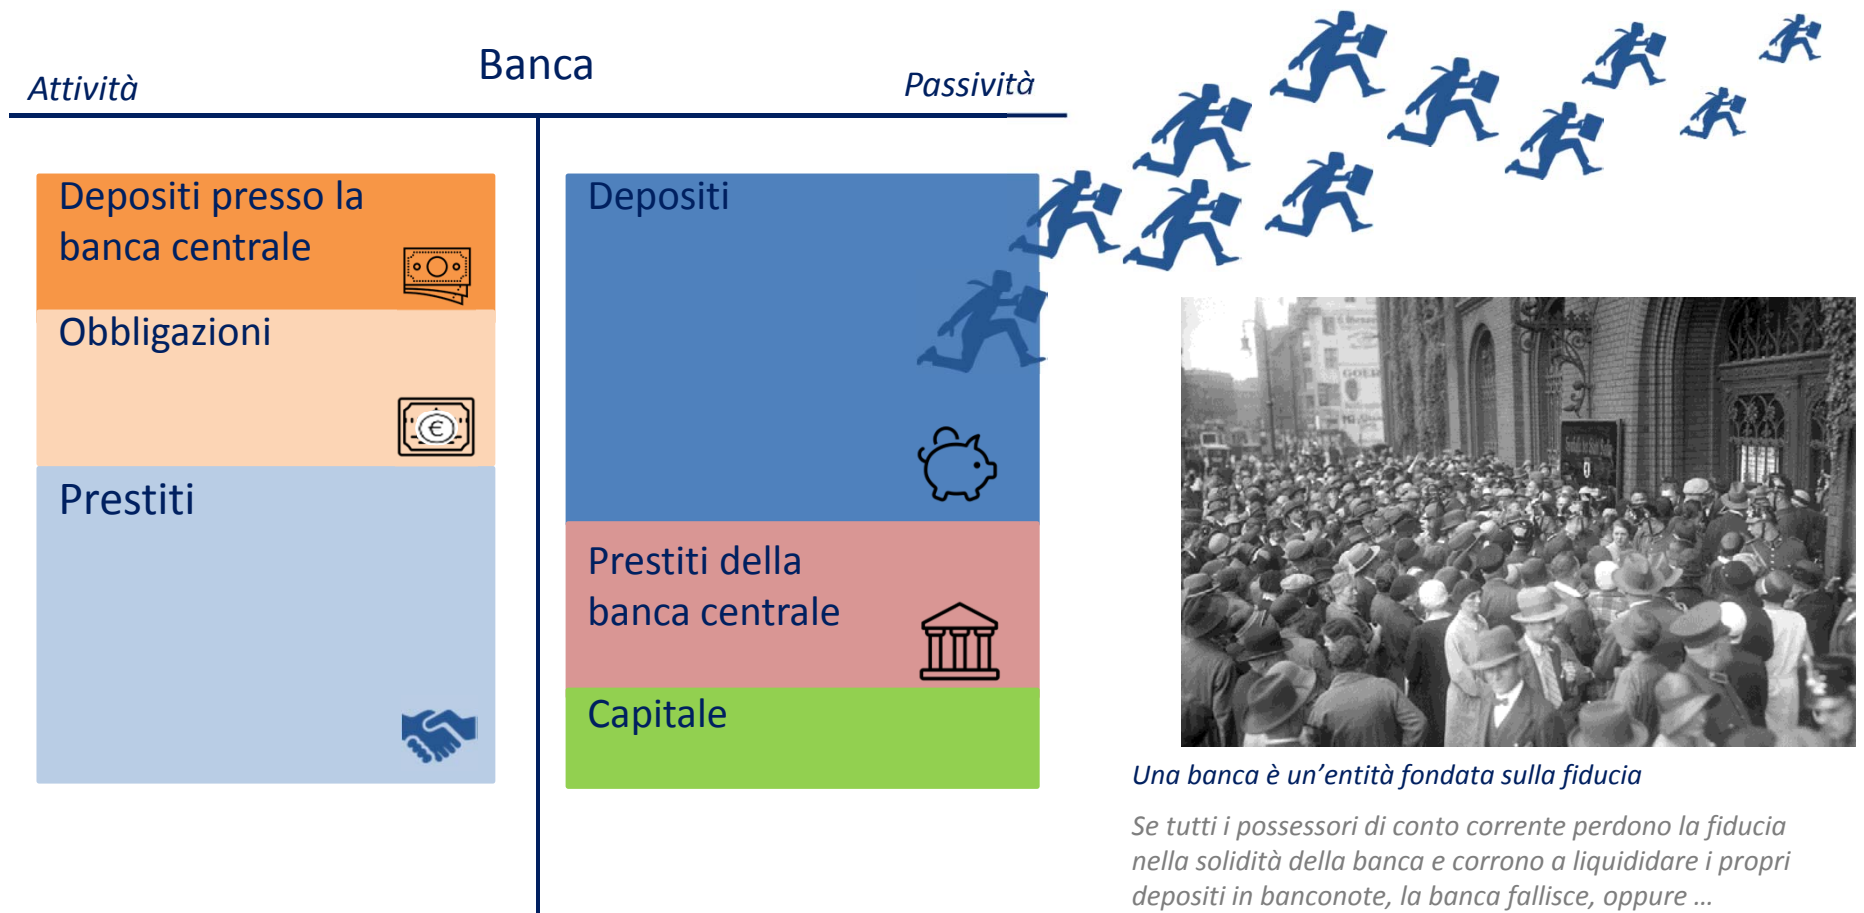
Banca

Attività

Passività

Depositi presso la banca centrale

Obbligazioni

Prestiti

Depositi

Prestiti della banca centrale

Capitale

Una banca è un'entità fondata sulla fiducia

Se tutti i possessori di conto corrente perdono la fiducia nella solidità della banca e corrono a liquididare i propri depositi in banconote, la banca fallisce, oppure …